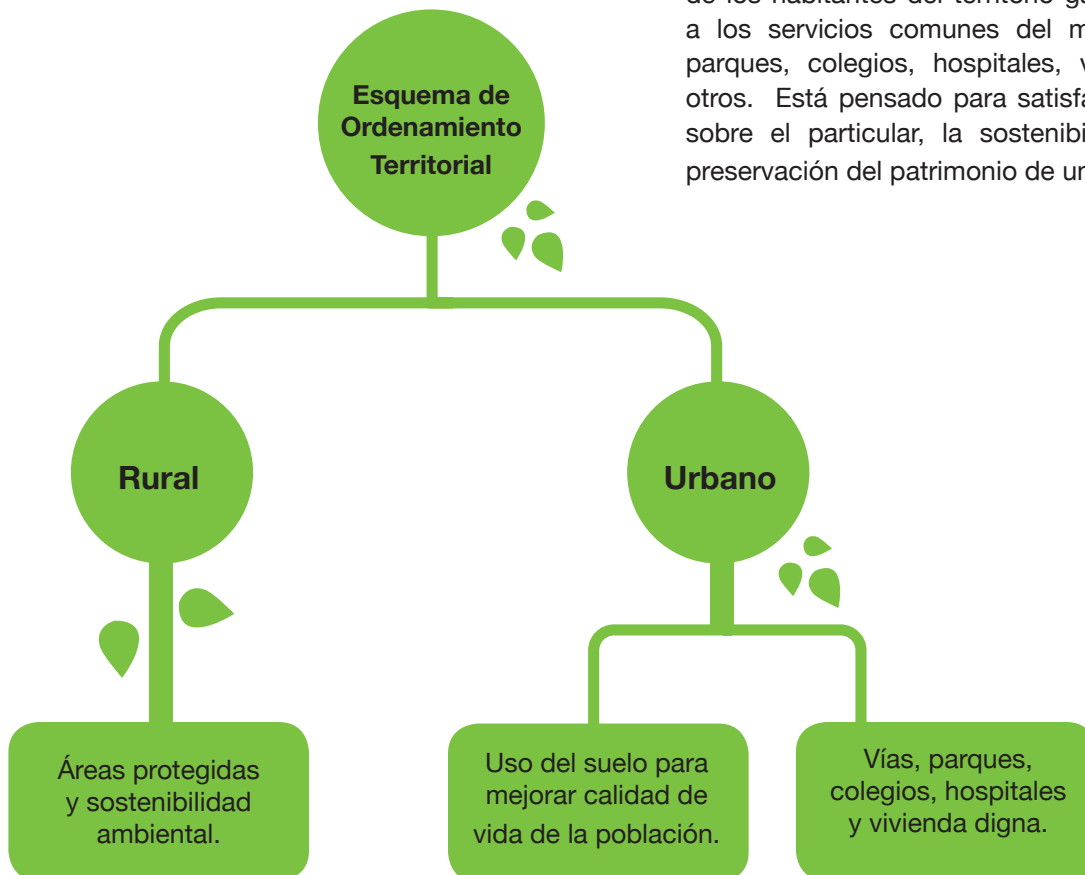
de los habitantes del territorio g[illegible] a los servicios comunes del m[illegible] parques, colegios, hospitales, v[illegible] otros. Está pensado para satisfa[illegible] sobre el particular, la sostenibi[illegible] preservación del patrimonio de un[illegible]

Esquema de Ordenamiento Territorial

Rural

Urbano

Áreas protegidas y sostenibilidad ambiental.

Uso del suelo para mejorar calidad de vida de la población.

Vías, parques, colegios, hospitales y vivienda digna.